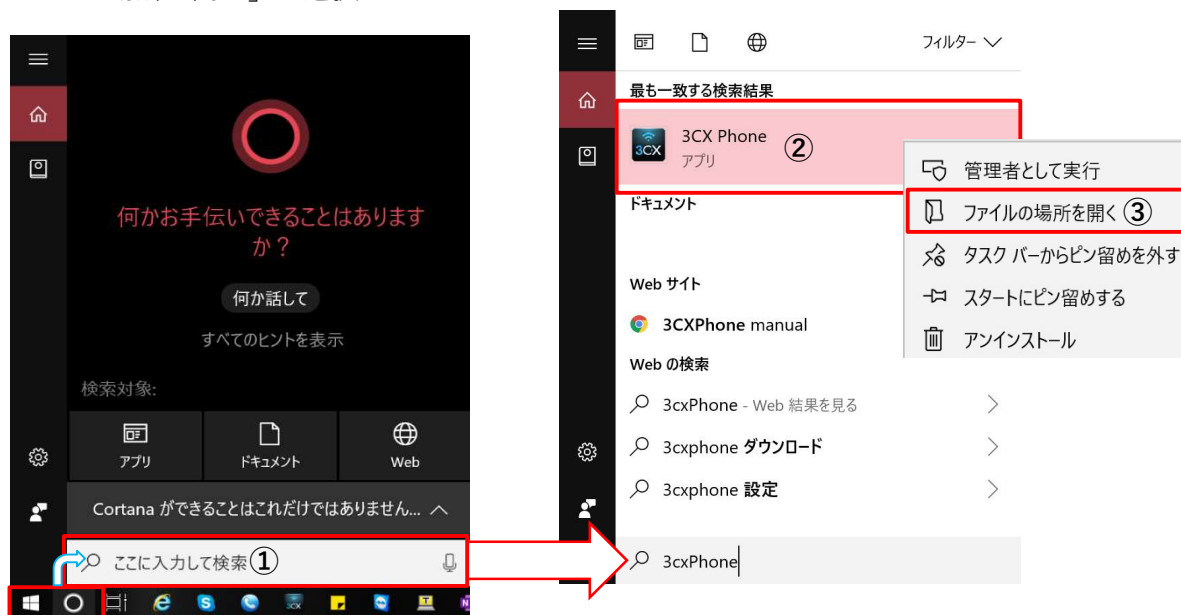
何かお手伝いできることはありますか？

何か話して

すべてのヒントを表示

検索対象:

アプリ

ドキュメント

Web

Cortana ができることはこれだけではありません...

ここに入力して検索 ①

フィルター

最も一致する検索結果

3CX Phone ②
アプリ

ドキュメント

Web サイト

3CXPhone manual

Web の検索

3cxPhone - Web 結果を見る

3cxphone ダウンロード

3cxphone 設定

3cxPhone

管理者として実行

ファイルの場所を開く ③

タスク バーからピン留めを外す

スタートにピン留めする

アンインストール